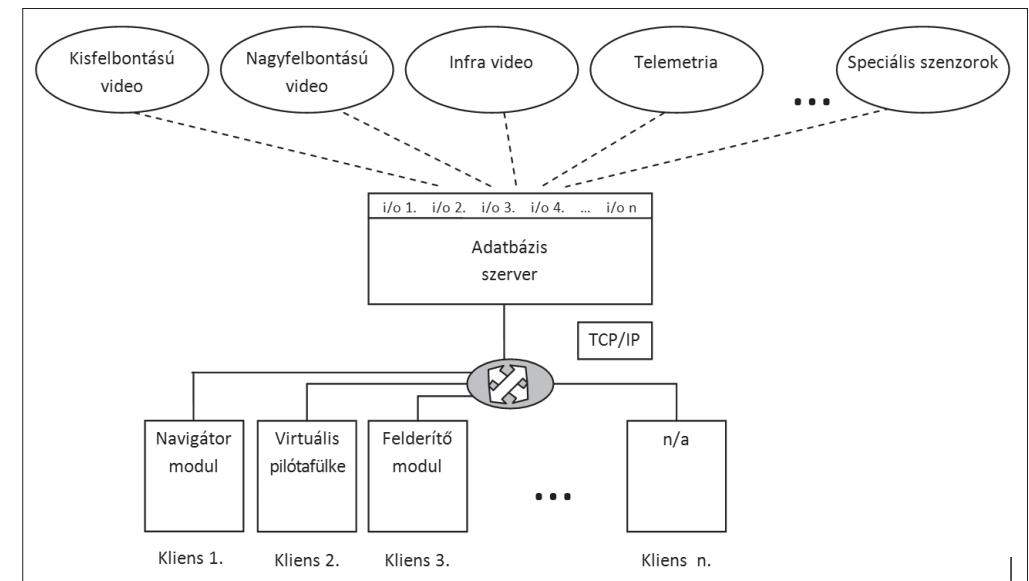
Kisfelbontású video

Nagyfelbontású video

Infra video

Telemetria

Speciális szenzorok

...

i/o 1. i/o 2. i/o 3. i/o 4. ... i/o n

Adatbázis szerver

TCP/IP

Navigátor modul

Virtuális pilótafülke

Felderítő modul

...

n/a

Kliens 1.

Kliens 2.

Kliens 3.

Kliens n.